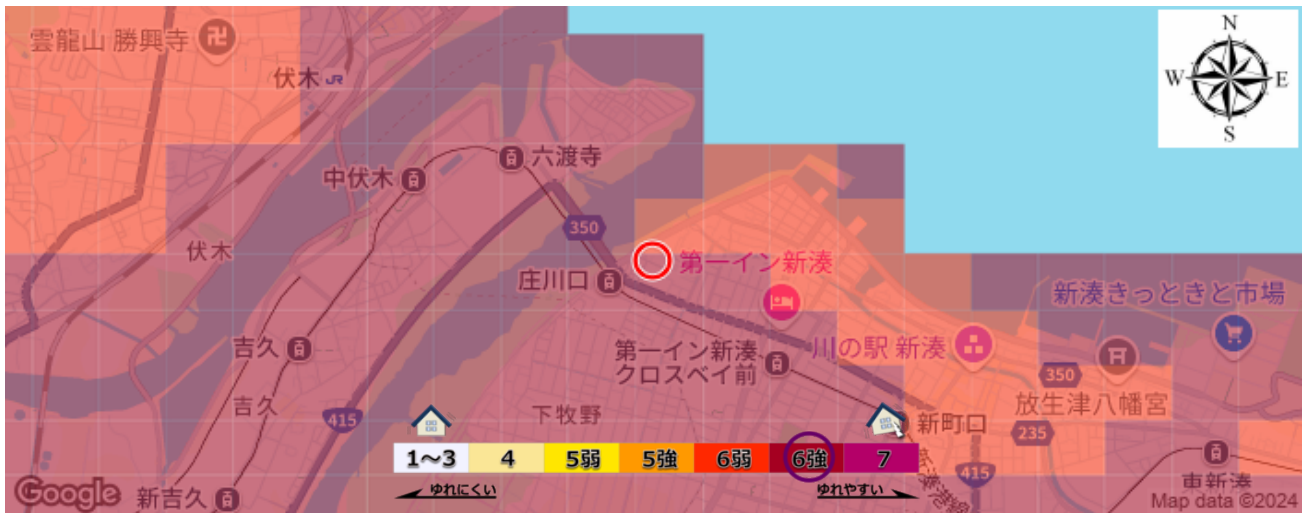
雲龍山 勝興寺
伏木
六渡寺
中伏木
350
第一イン新湊
伏木
庄川口
新湊きっときと市場
吉久
第一イン新湊 クロスベイ前
川の駅 新湊
350
放生津八幡宮
吉久
下牧野
415
新町口
235
415
東新湊
新吉久
Google
Map data ©2024
N
W
E
S

| 1～3 | 4 | 5弱 | 5強 | 6弱 | 6強 | 7 |
|---|---|---|---|---|---|---|

ゆれにくい
ゆれやすい